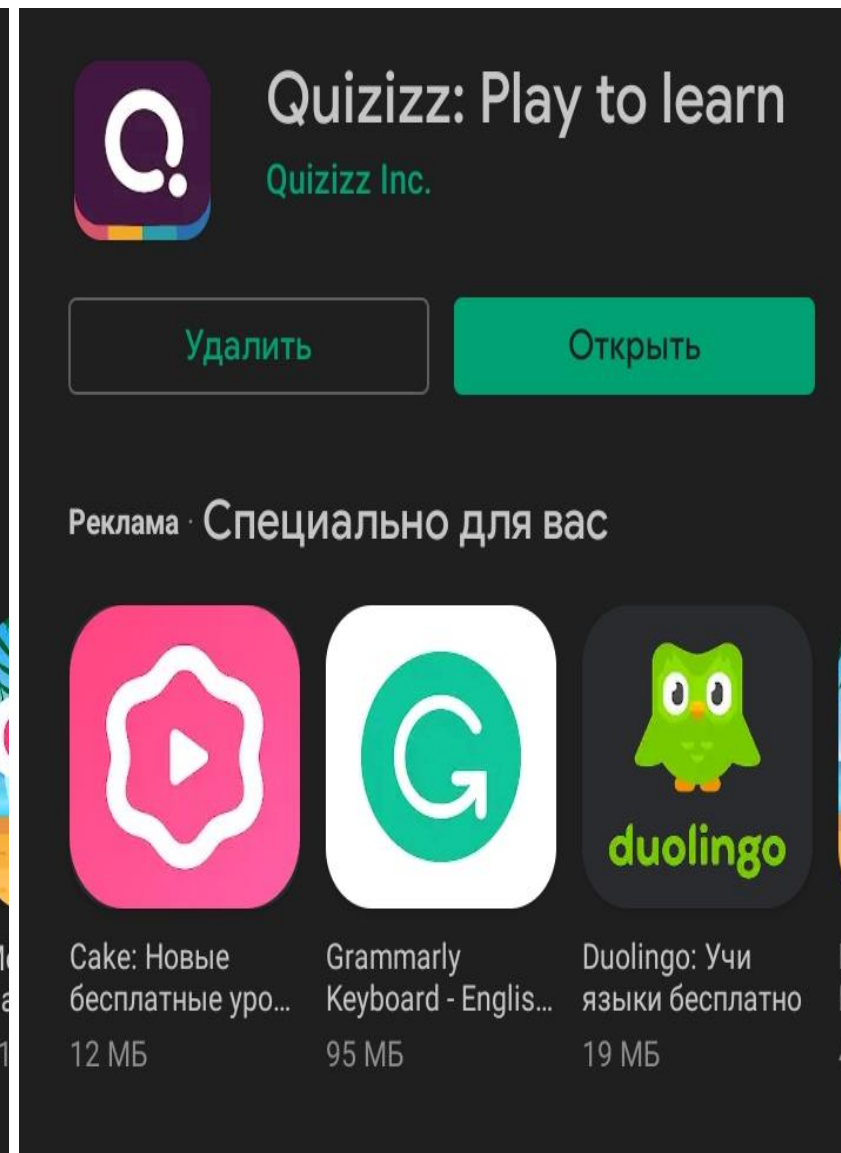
Quizizz: Play to learn
Quizizz Inc.

Удалить

Открыть

Реклама · Специально для вас

duolingo

Cake: Новые бесплатные уро...
12 МБ

Grammarly Keyboard - Englis...
95 МБ

Duolingo: Учи языки бесплатно
19 МБ